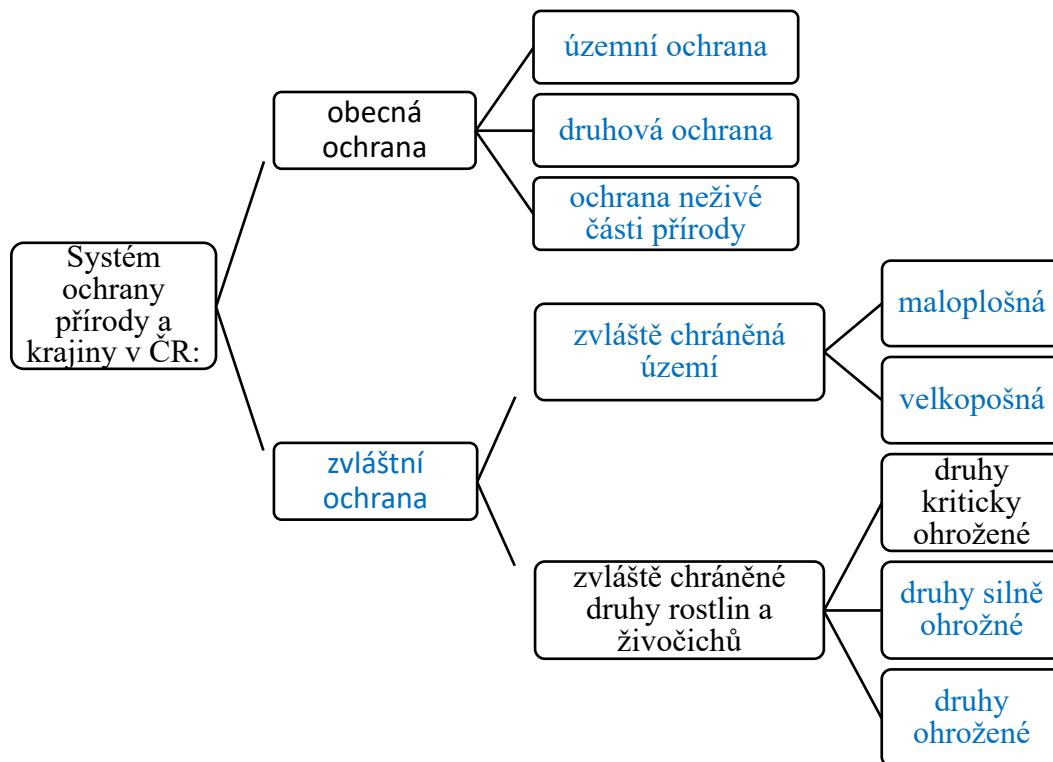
Systém ochrany přírody a krajiny v ČR:

obecná ochrana

územní ochrana

druhová ochrana

ochrana neživé části přírody

zvláštní ochrana

zvláště chráněná území

maloplošná

velkopošná

zvláště chráněné druhy rostlin a živočichů

druhy kriticky ohrožené

druhy silně ohrožné

druhy ohrožené